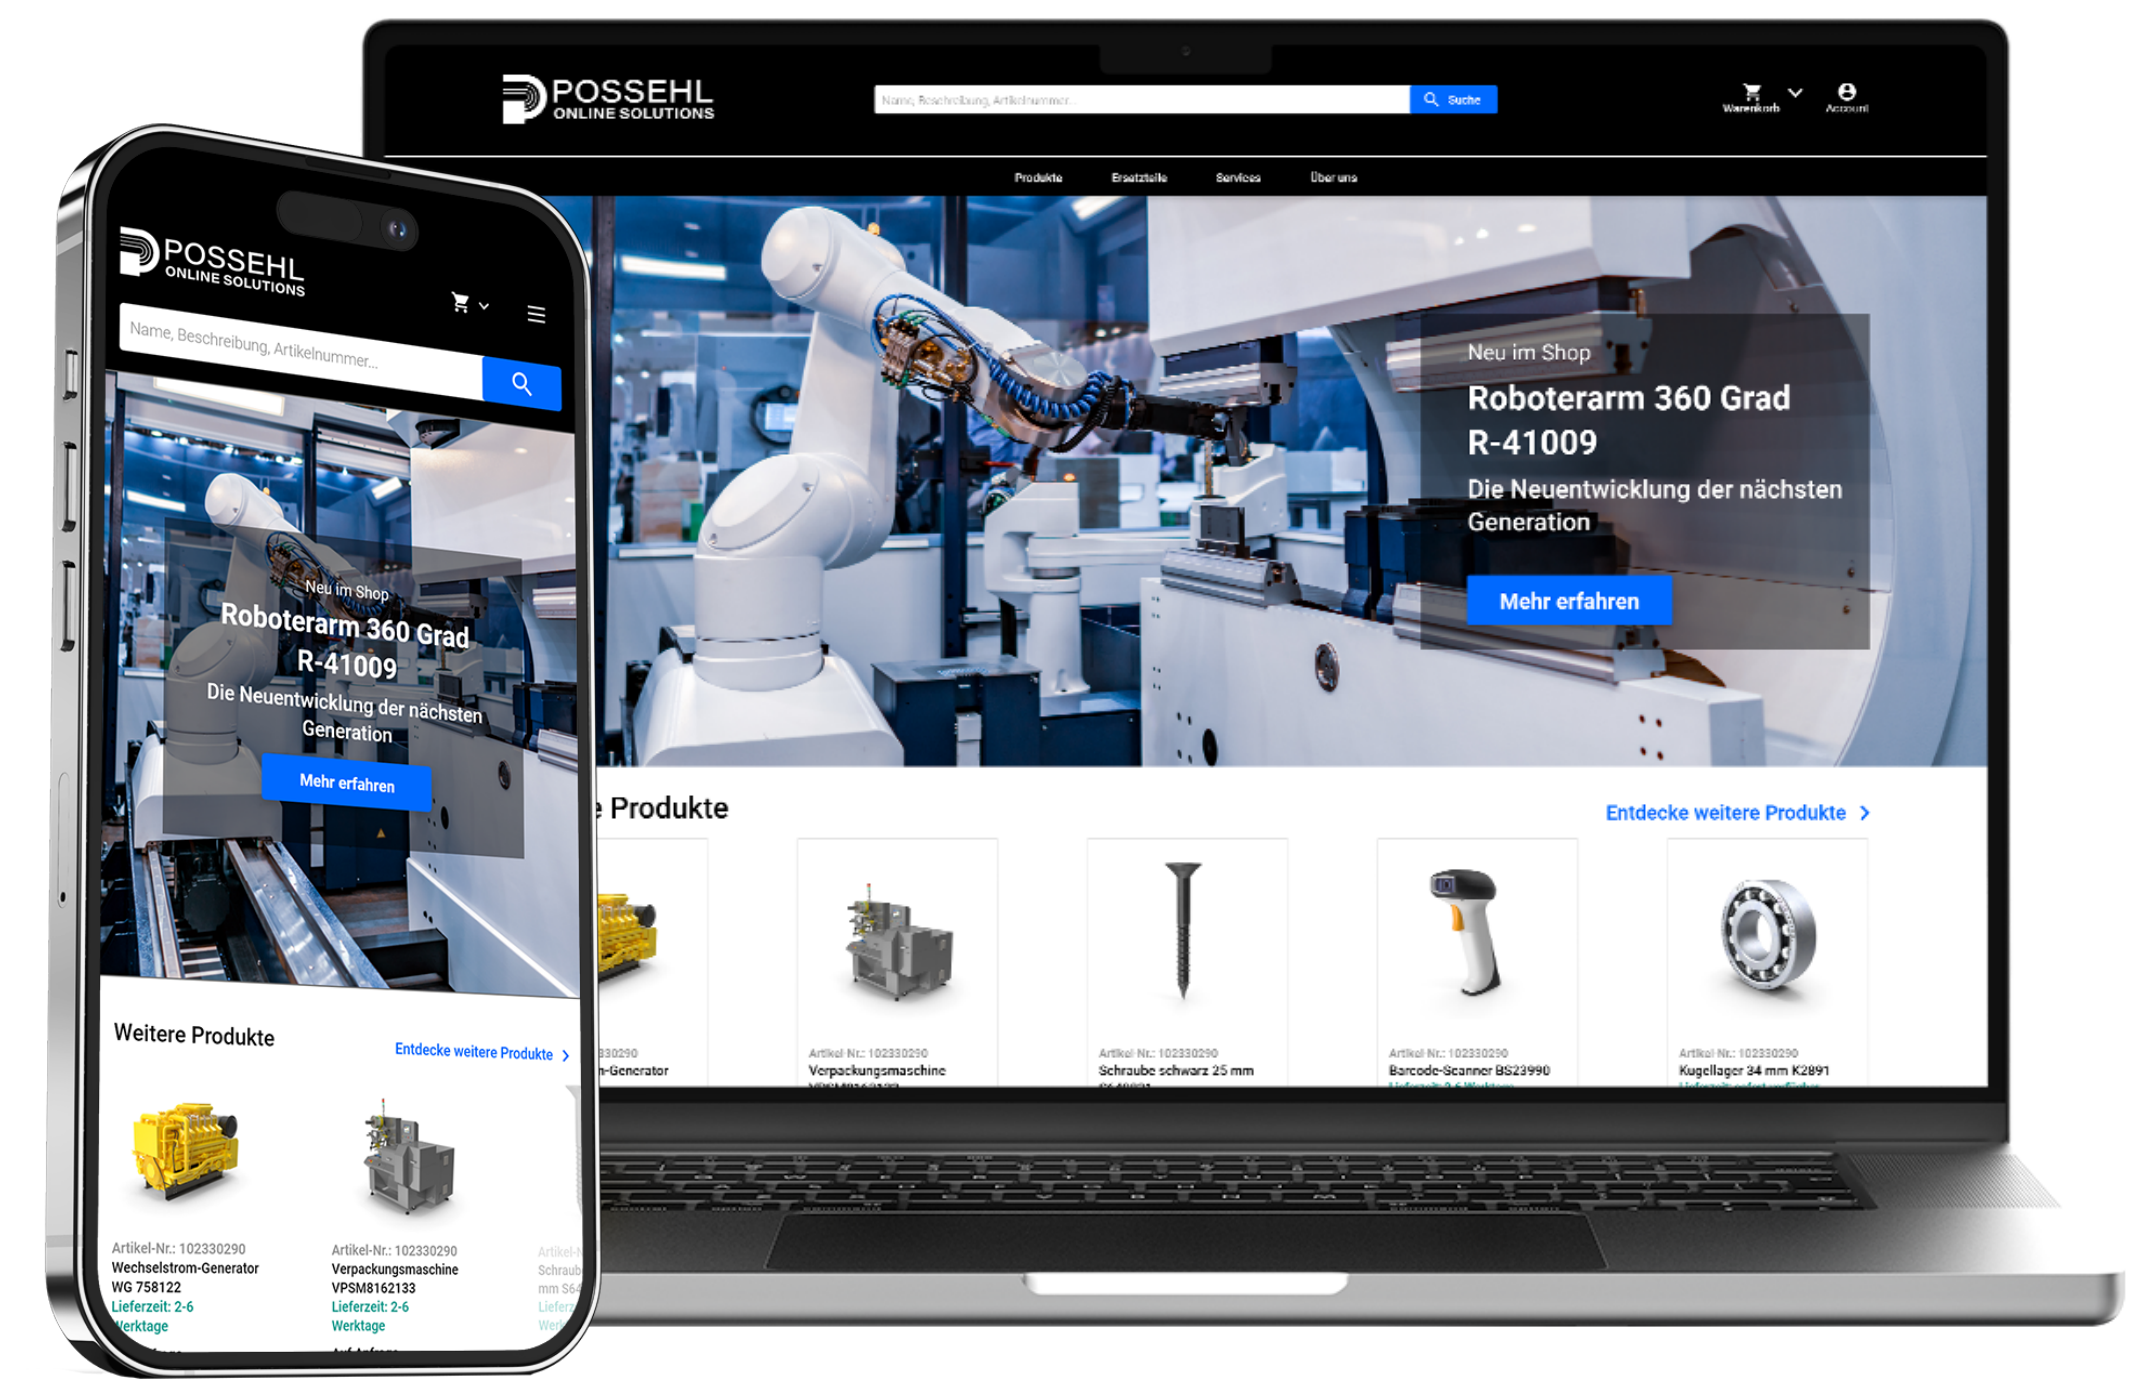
POSSEHL
ONLINE SOLUTIONS

Name, Beschreibung, Artikelnummer...

Suche

Warenkorb

Account

Produkte

Ersatzteile

Services

Über uns

Neu im Shop

Roboterarm 360 Grad R-41009

Die Neuentwicklung der nächsten Generation

Mehr erfahren

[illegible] Produkte

Entdecke weitere Produkte

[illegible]330290
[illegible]-Generator

Artikel-Nr.: 102330290
Verpackungsmaschine

Artikel-Nr.: 102330290
Schraube schwarz 25 mm

Artikel-Nr.: 102330290
Barcode-Scanner BS23990

Artikel-Nr.: 102330290
Kugellager 34 mm K2891

POSSEHL
ONLINE SOLUTIONS

Name, Beschreibung, Artikelnummer...

Neu im Shop

Roboterarm 360 Grad R-41009

Die Neuentwicklung der nächsten Generation

Mehr erfahren

Weitere Produkte

Entdecke weitere Produkte

Artikel-Nr.: 102330290
Wechselstrom-Generator WG 758122
Lieferzeit: 2-6 Werktage

Artikel-Nr.: 102330290
Verpackungsmaschine VPSM8162133
Lieferzeit: 2-6 Werktage

Artikel-N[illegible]
Schraub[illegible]
mm S6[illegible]
Lieferz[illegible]
Werk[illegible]